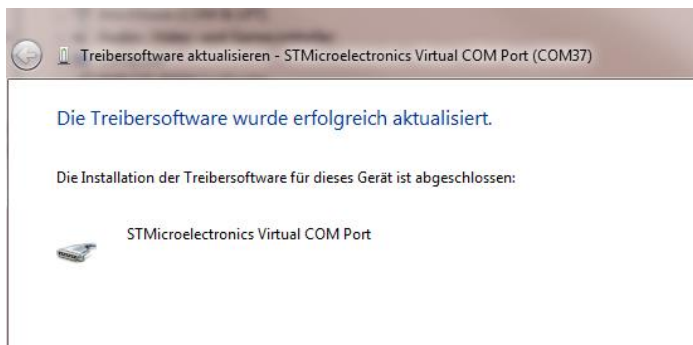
Treibersoftware aktualisieren - STMicroelectronics Virtual COM Port (COM37)

Die Treibersoftware wurde erfolgreich aktualisiert.

Die Installation der Treibersoftware für dieses Gerät ist abgeschlossen:

STMicroelectronics Virtual COM Port